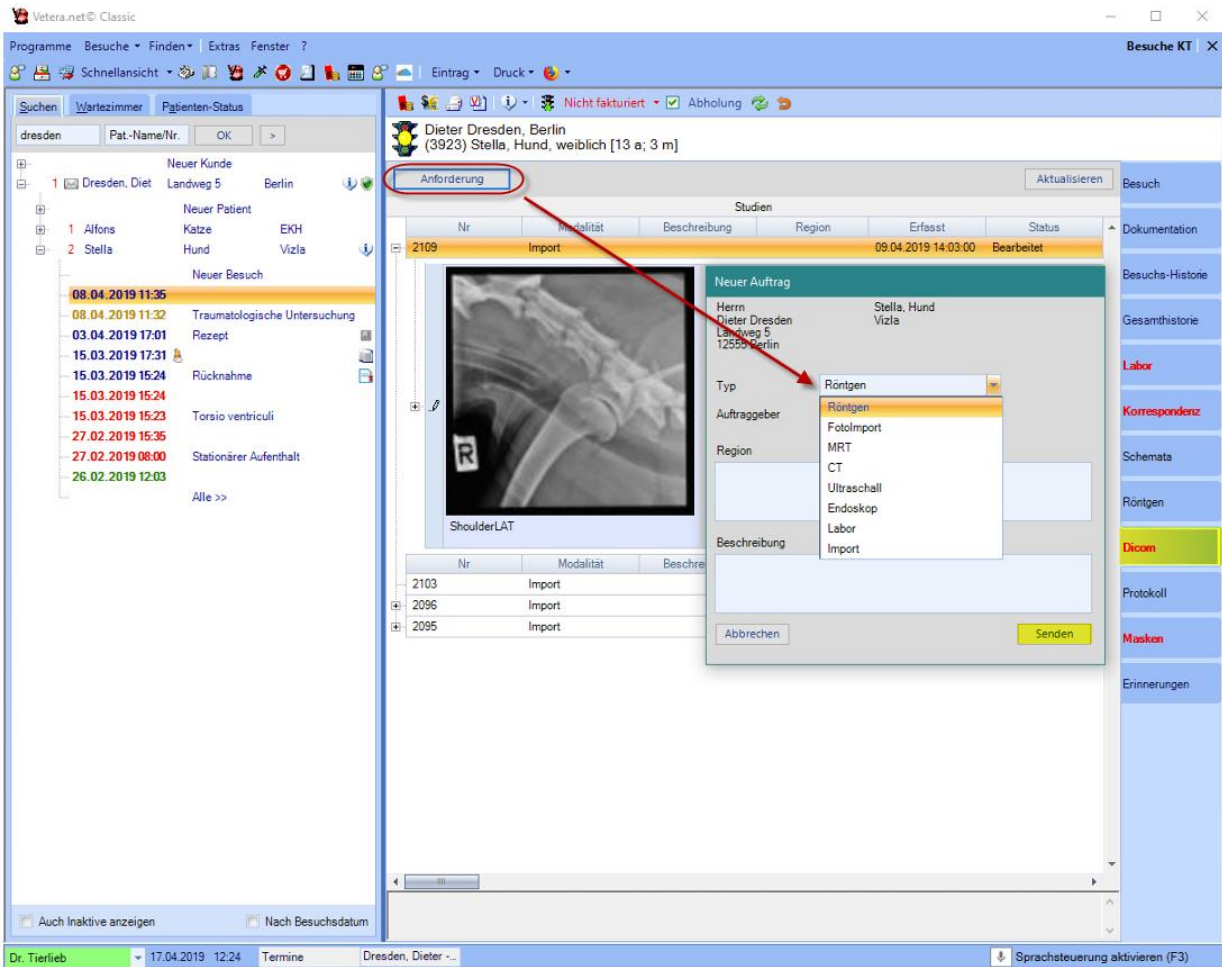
Vetera.net© Classic

Programme Besuche Finden Extras Fenster ?

Besuche KT

Schnellansicht Eintrag Druck

Suchen Wartezimmer Patienten-Status

dresden Pat.-Name/Nr. OK >

Neuer Kunde
1 Dresden, Diet Landweg 5 Berlin
Neuer Patient
1 Alfons Katze EKH
2 Stella Hund Vizla
Neuer Besuch
08.04.2019 11:35
08.04.2019 11:32 Traumatologische Untersuchung
03.04.2019 17:01 Rezept
15.03.2019 17:31
15.03.2019 15:24 Rücknahme
15.03.2019 15:24
15.03.2019 15:23 Torsio ventriculi
27.02.2019 15:35
27.02.2019 08:00 Stationärer Aufenthalt
26.02.2019 12:03
Alle >>

Auch Inaktive anzeigen Nach Besuchsdatum

Nicht fakturiert Abholung

Dieter Dresden, Berlin
(3923) Stella, Hund, weiblich [13 a; 3 m]

Anforderung Aktualisieren

Studien

| Nr | Modalität | Beschreibung | Region | Erfasst | Status |
|---|---|---|---|---|---|
| 2109 | Import | | | 09.04.2019 14:03:00 | Bearbeitet |

R
ShoulderLAT

| Nr | Modalität | Beschrei |
|---|---|---|
| 2103 | Import | |
| 2096 | Import | |
| 2095 | Import | |

Neuer Auftrag
Herrn
Dieter Dresden
Landweg 5
12559 Berlin
Stella, Hund
Vizla

Typ Röntgen
Auftraggeber
Röntgen
FotoImport
MRT
CT
Ultraschall
Endoskop
Labor
Import
Region
Beschreibung
Abbrechen Senden

Besuch
Dokumentation
Besuchs-Historie
Gesamthistorie
Labor
Korrespondenz
Schemata
Röntgen
Dicom
Protokoll
Masken
Erinnerungen

Dr. Tierlieb 17.04.2019 12:24 Termine Dresden, Dieter -... Sprachsteuerung aktivieren (F3)